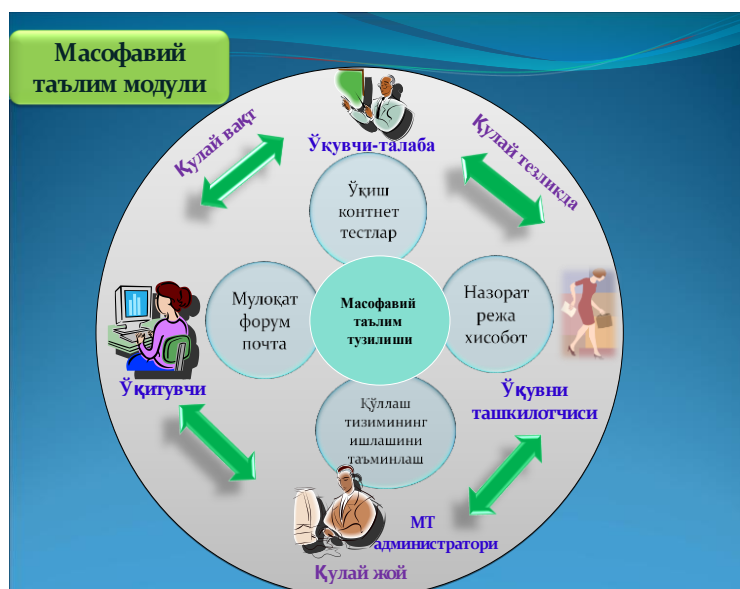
Масофавий таълим модули

Қулай вақт

Ўқувчи-талаба

Қулай тезликда

Ўқиш контнет тестлар

Мулоқат форум почта

Масофавий таълим тузилиши

Назорат режа хисобот

Ўқитувчи

Ўқувни ташкилотчиси

Қўллаш тизимининг ишлашини таъминлаш

МТ администратори

Қулай жой